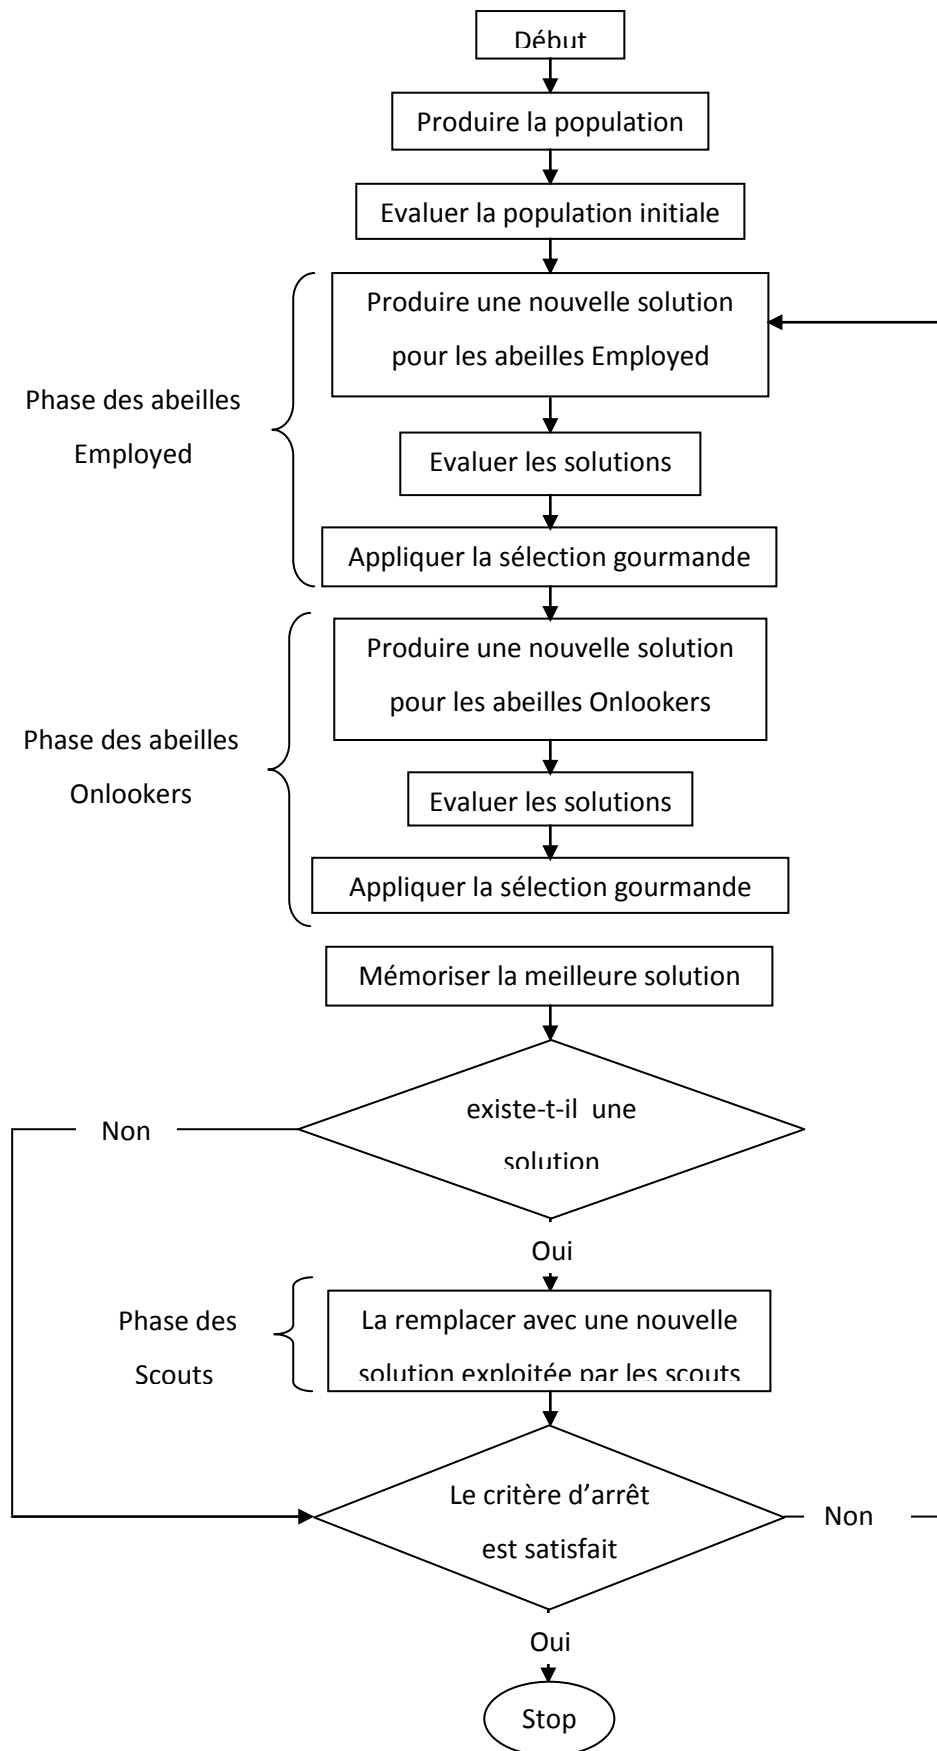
Début

Produire la population

Evaluer la population initiale

Phase des abeilles Employed

Produire une nouvelle solution pour les abeilles Employed

Evaluer les solutions

Appliquer la sélection gourmande

Phase des abeilles Onlookers

Produire une nouvelle solution pour les abeilles Onlookers

Evaluer les solutions

Appliquer la sélection gourmande

Mémoriser la meilleure solution

Non

existe-t-il une solution

Oui

Phase des Scouts

La remplacer avec une nouvelle solution exploitée par les scouts

Le critère d'arrêt est satisfait

Non

Oui

Stop